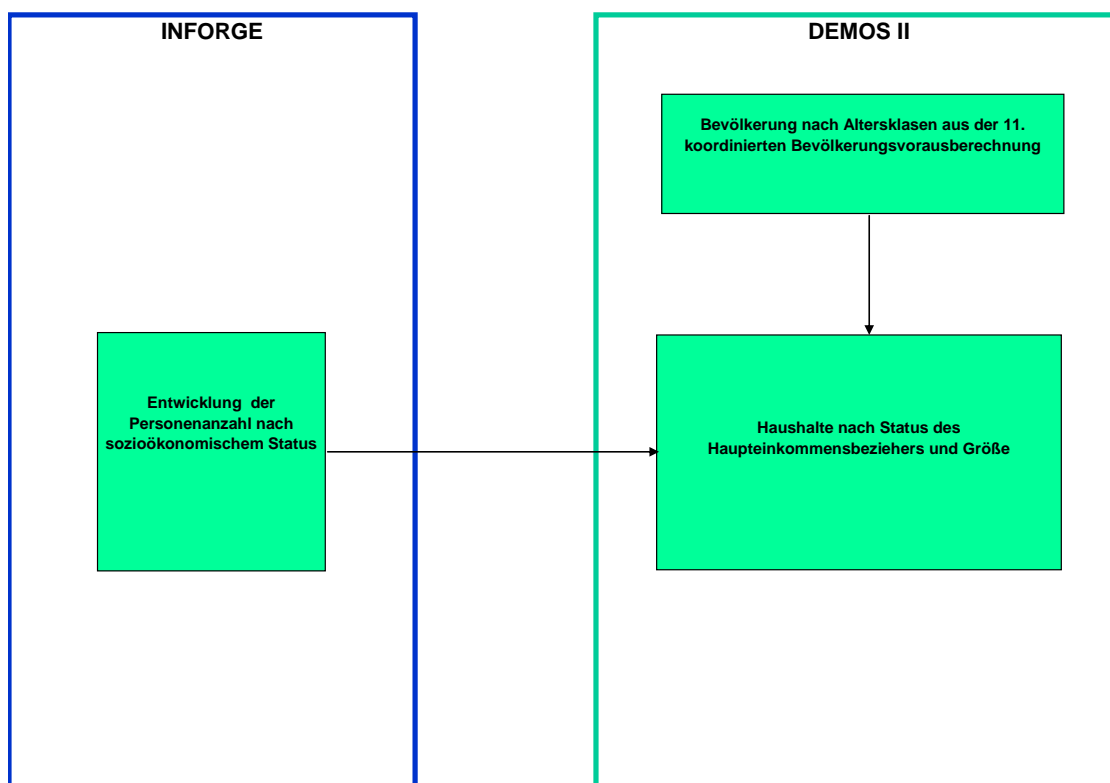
INFORGE

Entwicklung der Personenanzahl nach sozioökonomischem Status

DEMOS II

Bevölkerung nach Altersklasen aus der 11. koordinierten Bevölkerungsvorausberechnung

Haushalte nach Status des Haupteinkommensbeziehers und Größe